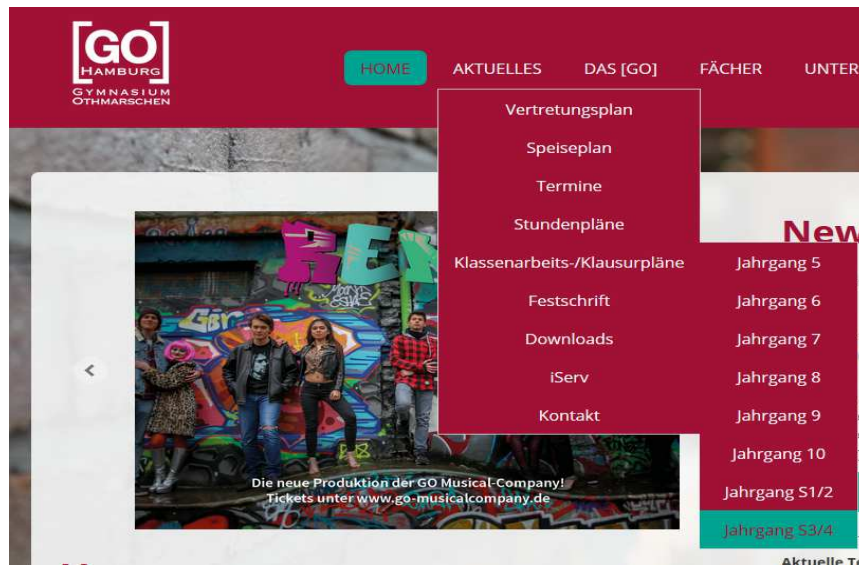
[GO]
HAMBURG
GYMNASIUM
OTHMARSCHEN

HOME
AKTUELLES
DAS [GO]
FÄCHER
UNTER

Vertretungsplan
Speiseplan
Termine
Stundenpläne
Klassenarbeits-/Klausurpläne
Festschrift
Downloads
iServ
Kontakt

Jahrgang 5
Jahrgang 6
Jahrgang 7
Jahrgang 8
Jahrgang 9
Jahrgang 10
Jahrgang S1/2
Jahrgang S3/4

New

Die neue Produktion der GO Musical-Company!
Tickets unter www.go-musicalcompany.de

Aktuelle T